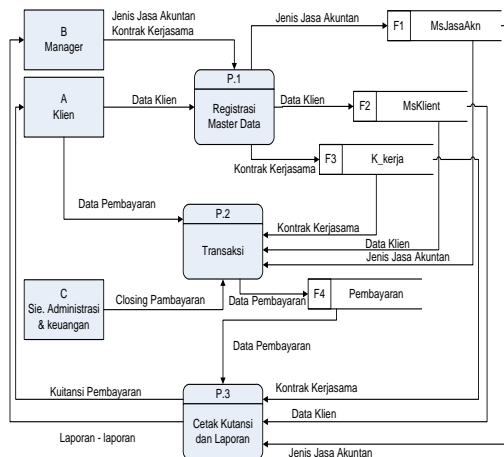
B
Manager

Jenis Jasa Akuntan
Kontrak Kerjasama

Jenis Jasa Akuntan

F1 MsJasaAkn

A
Klien

Data Klien

P.1
Registrasi
Master Data

Data Klien

F2 MsKlient

Kontrak Kerjasama

F3 K_kerja

Data Pembayaran

P.2
Transaksi

Kontrak Kerjasama
Data Klien
Jenis Jasa Akuntan

C
Sie. Administrasi
& keuangan

Closing Pambayaran

Data Pembayaran

F4 Pembayaran

Data Pembayaran

Kuitansi Pembayaran

P.3
Cetak Kutansi
dan Laporan

Kontrak Kerjasama
Data Klien
Jenis Jasa Akuntan

Laporan - laporan